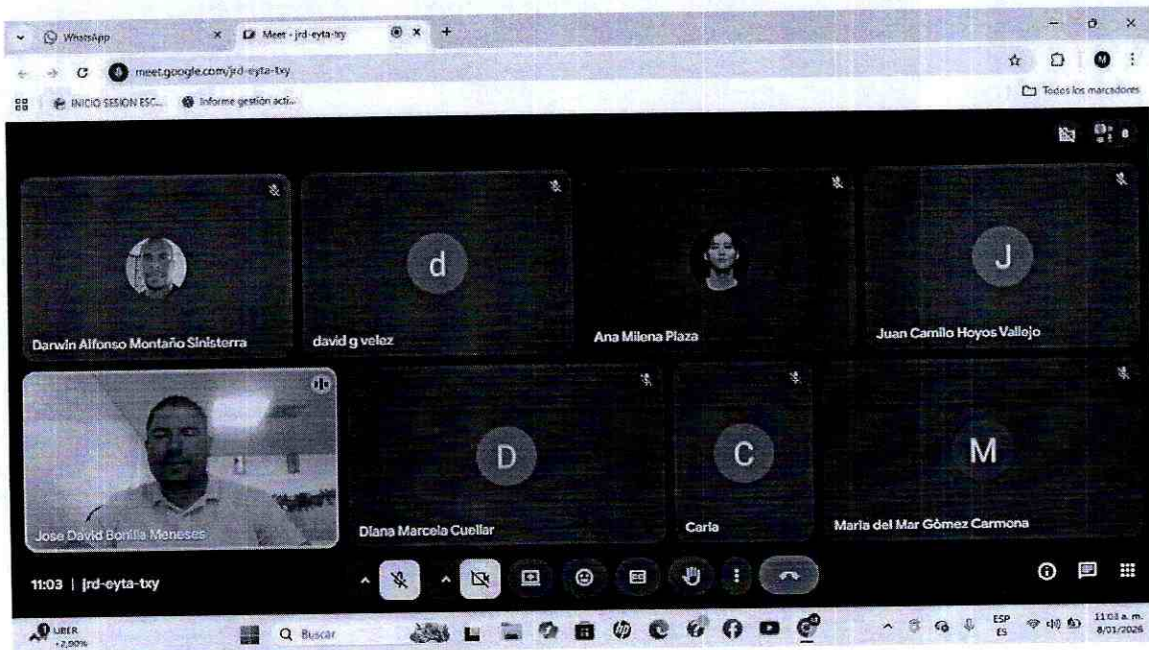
WhatsApp
Meet - jrd-eyta-txy
meet.google.com/jrd-eyta-txy
INICIO SESION ESC...
Informe gestión acti...
Todos los marcadores

d
J
Darwin Alfonso Montaño Sinisterra
david g velez
Ana Milena Plaza
Juan Camilo Hoyos Vallejo
D
C
M
Jose David Bonilla Meneses
Diana Marcela Cuellar
Carla
Maria del Mar Gómez Carmona

11:03 | jrd-eyta-txy

UBER
+2,90%
Buscar
ESP
ES
11:03 a. m.
8/01/2026